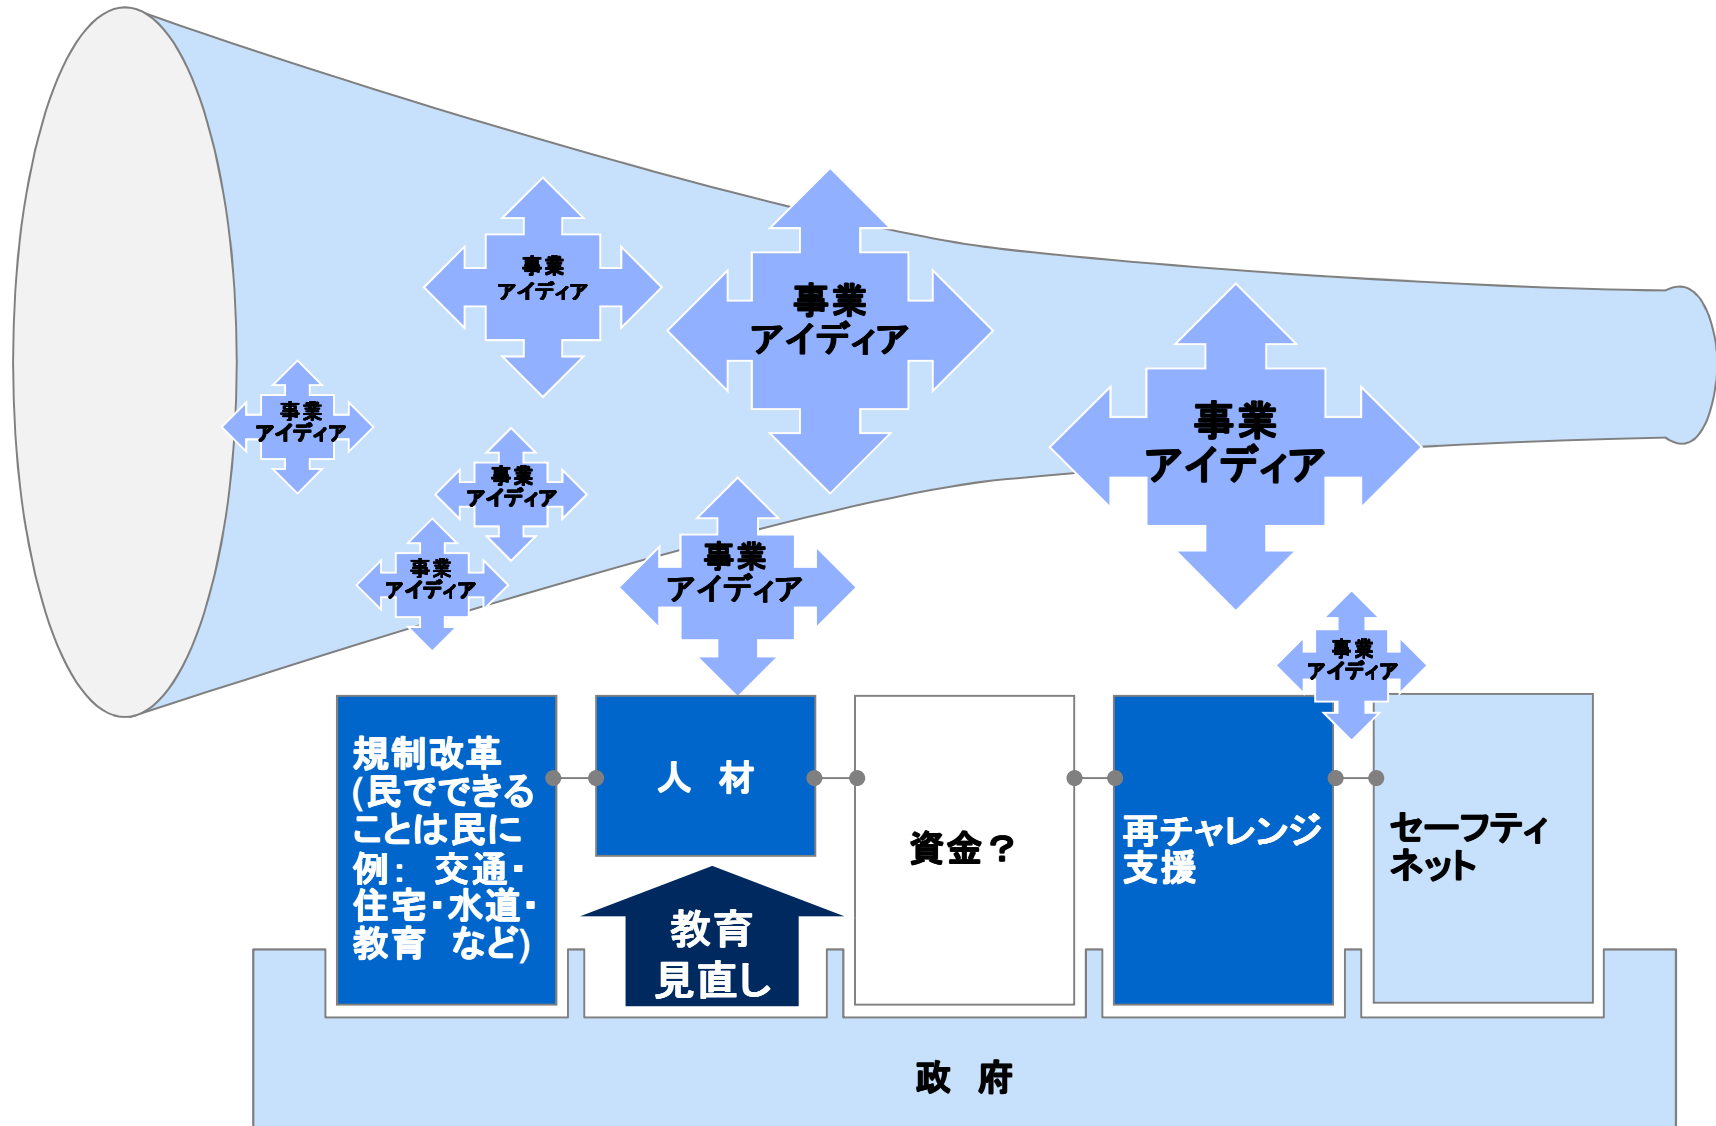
事業
アイディア

事業
アイディア

事業
アイディア

事業
アイディア

事業
アイディア

事業
アイディア

事業
アイディア

事業
アイディア

規制改革
(民でできる
ことは民に
例：交通・
住宅・水道・
教育 など)

人 材

教育
見直し

資金？

再チャレンジ
支援

セーフティ
ネット

政 府